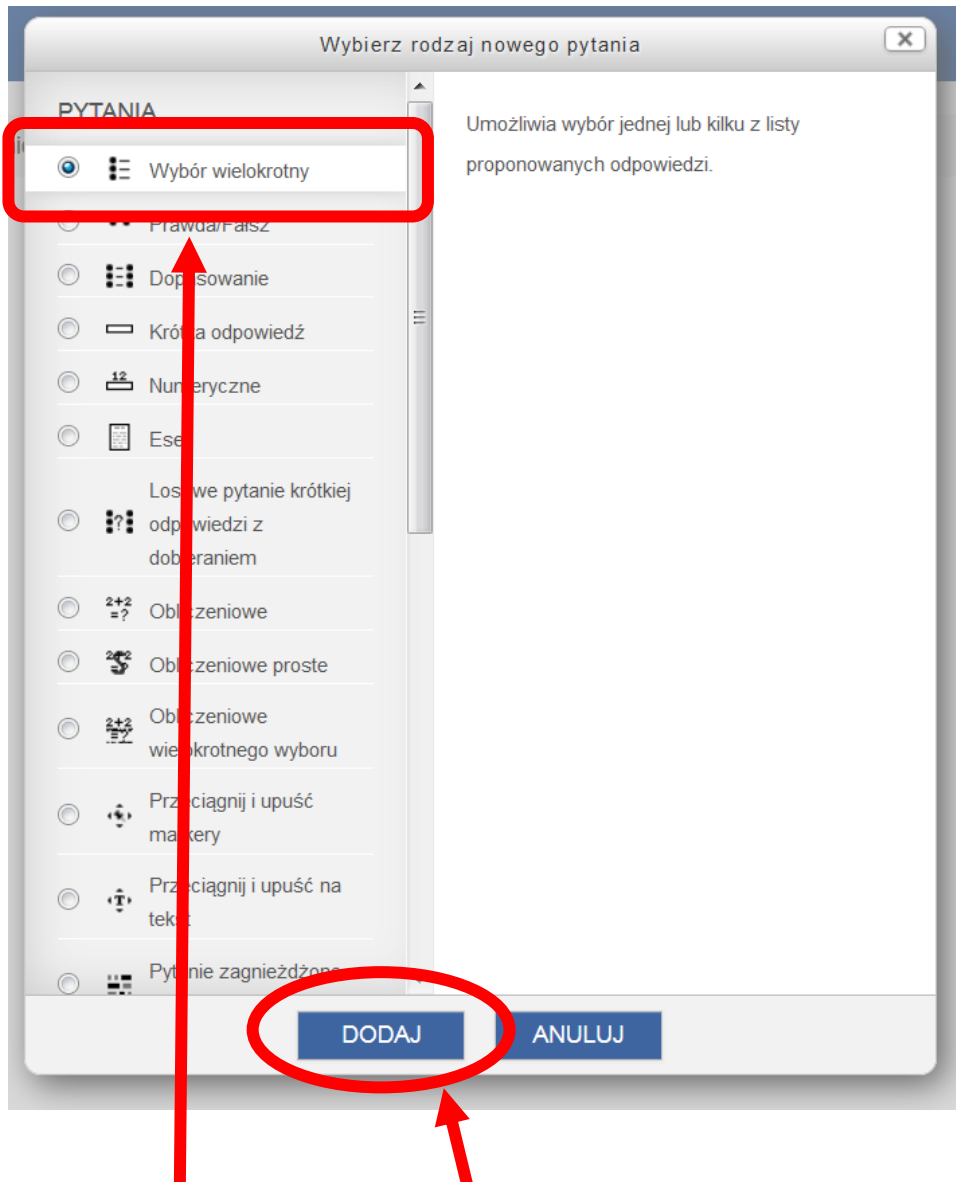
Wybierz rodzaj nowego pytania

PYTANIA

Wybór wielokrotny

Prawda/Fałsz

Do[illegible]sowanie

Kró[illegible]a odpowiedź

Nu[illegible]eryczne

Ese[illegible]

Los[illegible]we pytanie krótkiej odp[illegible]wiedzi z dob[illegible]eraniem

Obl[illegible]zeniowe

Obl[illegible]zeniowe proste

Obl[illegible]zeniowe wie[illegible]okrotnego wyboru

Prz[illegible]ciągnij i upuść ma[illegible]kery

Prz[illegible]ciągnij i upuść na tek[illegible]

Py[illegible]nie zagnieżdżon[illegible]

Umożliwia wybór jednej lub kilku z listy proponowanych odpowiedzi.

DODAJ

ANULUJ